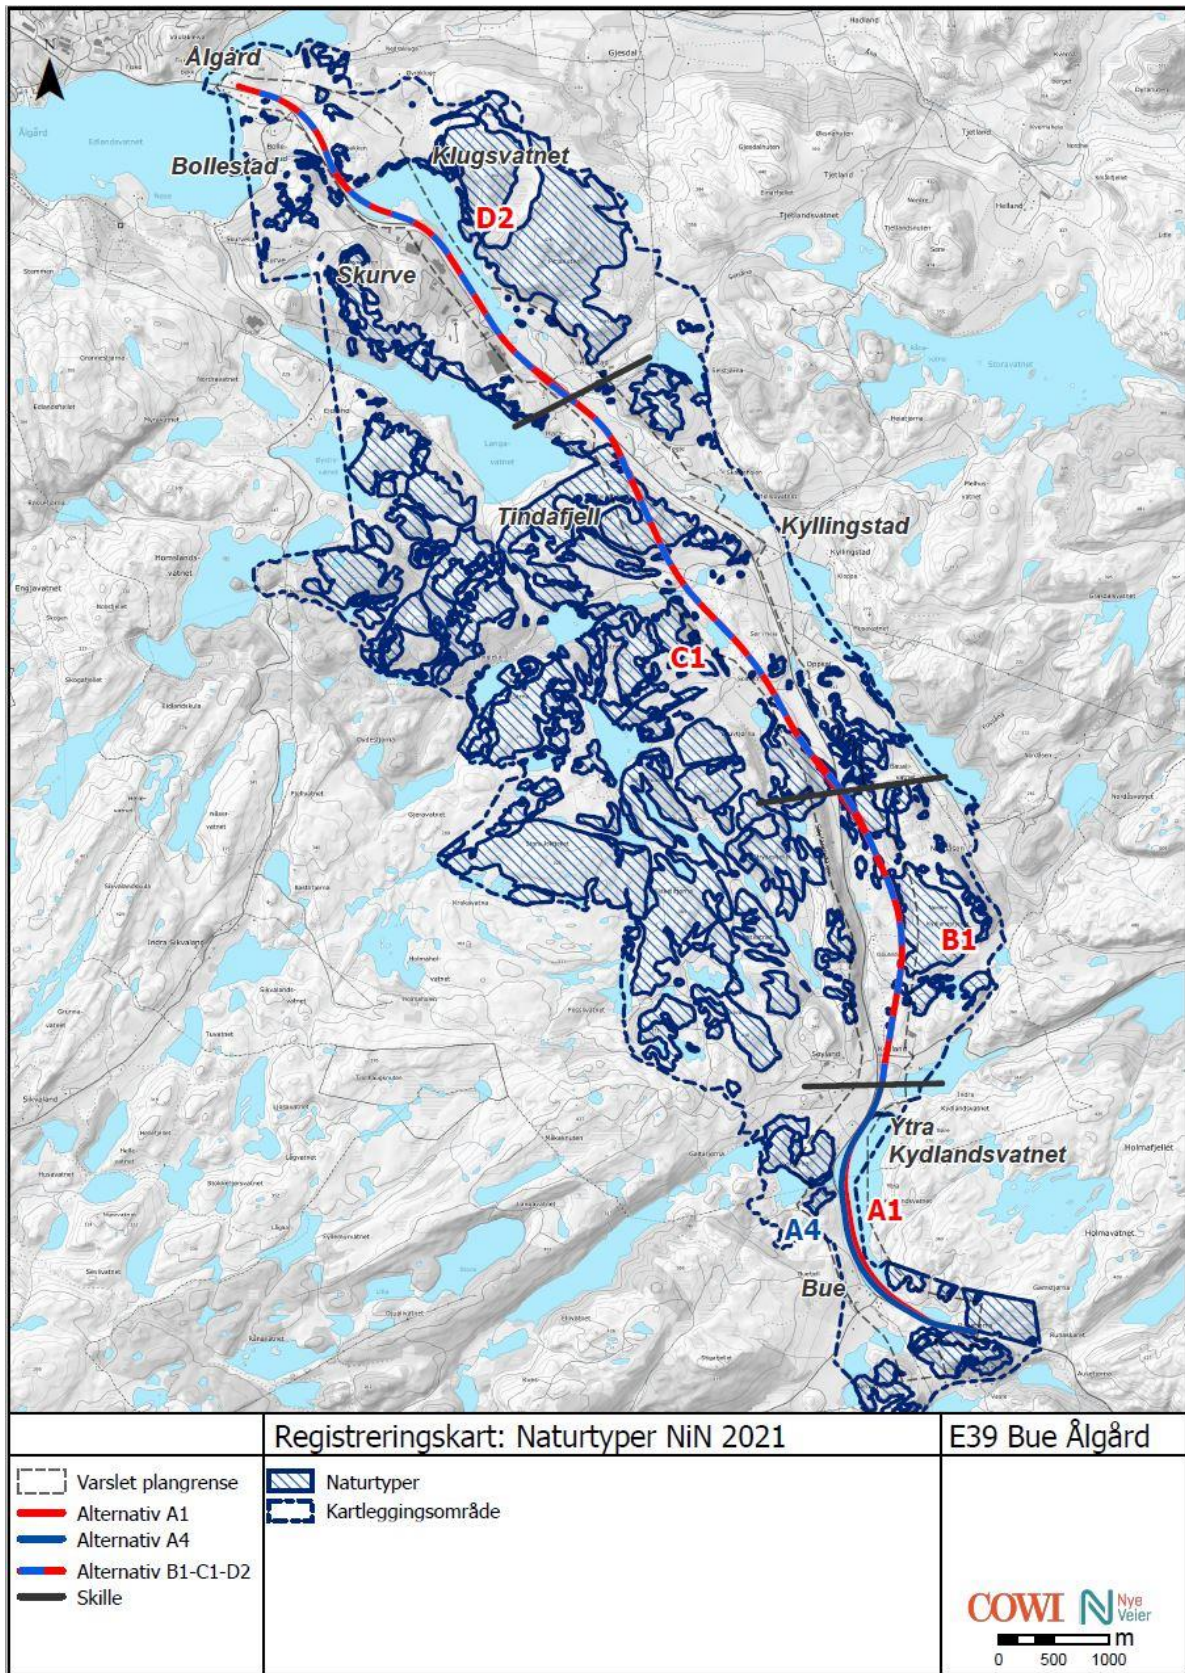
Ålgård

Bollestad

Klugsvatnet

D2

Skurve

Tindafjell

Kyllingstad

C1

B1

Ytra Kydlandsvatnet

A1

A4

Bue

| | Registreringskart: Naturtyper NiN 2021 | E39 Bue Ålgård |
|---|---|---|
| Varslet plangrense<br>Alternativ A1<br>Alternativ A4<br>Alternativ B1-C1-D2<br>Skille | Naturtyper<br>Kartleggingsområde | COWI Nye Veier<br>m<br>0 500 1000 |